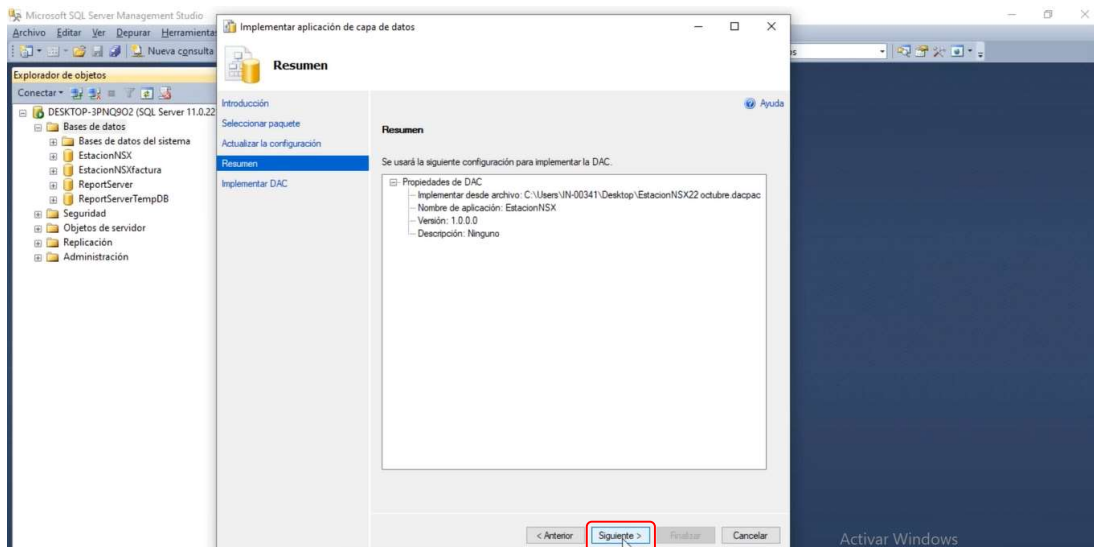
Microsoft SQL Server Management Studio

Archivo Editar Ver Depurar Herramientas

Nueva consulta

Explorador de objetos

Conectar

DESKTOP-3PNQ9O2 (SQL Server 11.0.22

Bases de datos

Bases de datos del sistema

EstacionNSX

EstacionNSXfactura

ReportServer

ReportServerTempDB

Seguridad

Objetos de servidor

Replicación

Administración

Implementar aplicación de capa de datos

Resumen

Introducción

Seleccionar paquete

Actualizar la configuración

Resumen

Implementar DAC

Ayuda

Resumen

Se usará la siguiente configuración para implementar la DAC.

Propiedades de DAC

Implementar desde archivo: C:\Users\IN-00341\Desktop\EstacionNSX22 octubre.dacpac

Nombre de aplicación: EstacionNSX

Versión: 1.0.0.0

Descripción: Ninguno

< Anterior

Siguiente >

Finalizar

Cancelar

Activar Windows